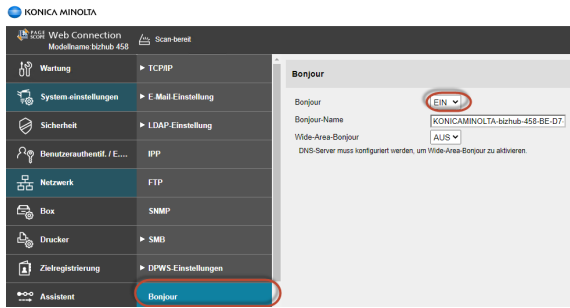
KONICA MINOLTA

PAGE SCOPE Web Connection
Modellname:bizhub 458

Scan-bereit

Wartung
System-einstellungen
Sicherheit
Benutzerauthentif. / E....
Netzwerk
Box
Drucker
Zielregistrierung
Assistent

▶ TCP/IP
▶ E-Mail-Einstellung
▶ LDAP-Einstellung
IPP
FTP
SNMP
▶ SMB
▶ DPWS-Einstellungen
Bonjour

Bonjour

| Bonjour | EIN |
|---|---|
| Bonjour-Name | KONICAMINOLTA-bizhub-458-BE-D7- |
| Wide-Area-Bonjour | AUS |

DNS-Server muss konfiguriert werden, um Wide-Area-Bonjour zu aktivieren.